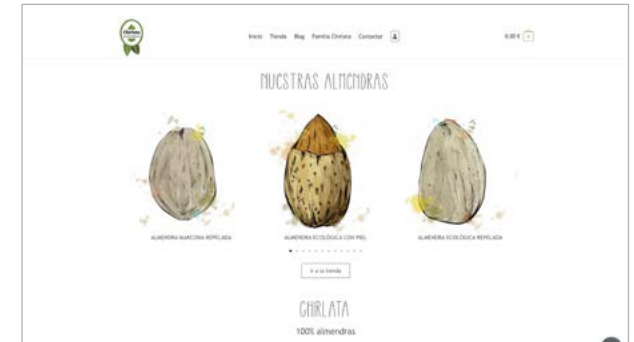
Inicio Tienda Blog Familia Chirlata Contactar

0,00 €

NUESTRAS ALMENDRAS

ALMENDRA MARCONA REPELADA

ALMENDRA ECOLÓGICA CON PIEL

ALMENDRA ECOLÓGICA REPELADA

Ir a la tienda

CHIRLATA

100% almendras